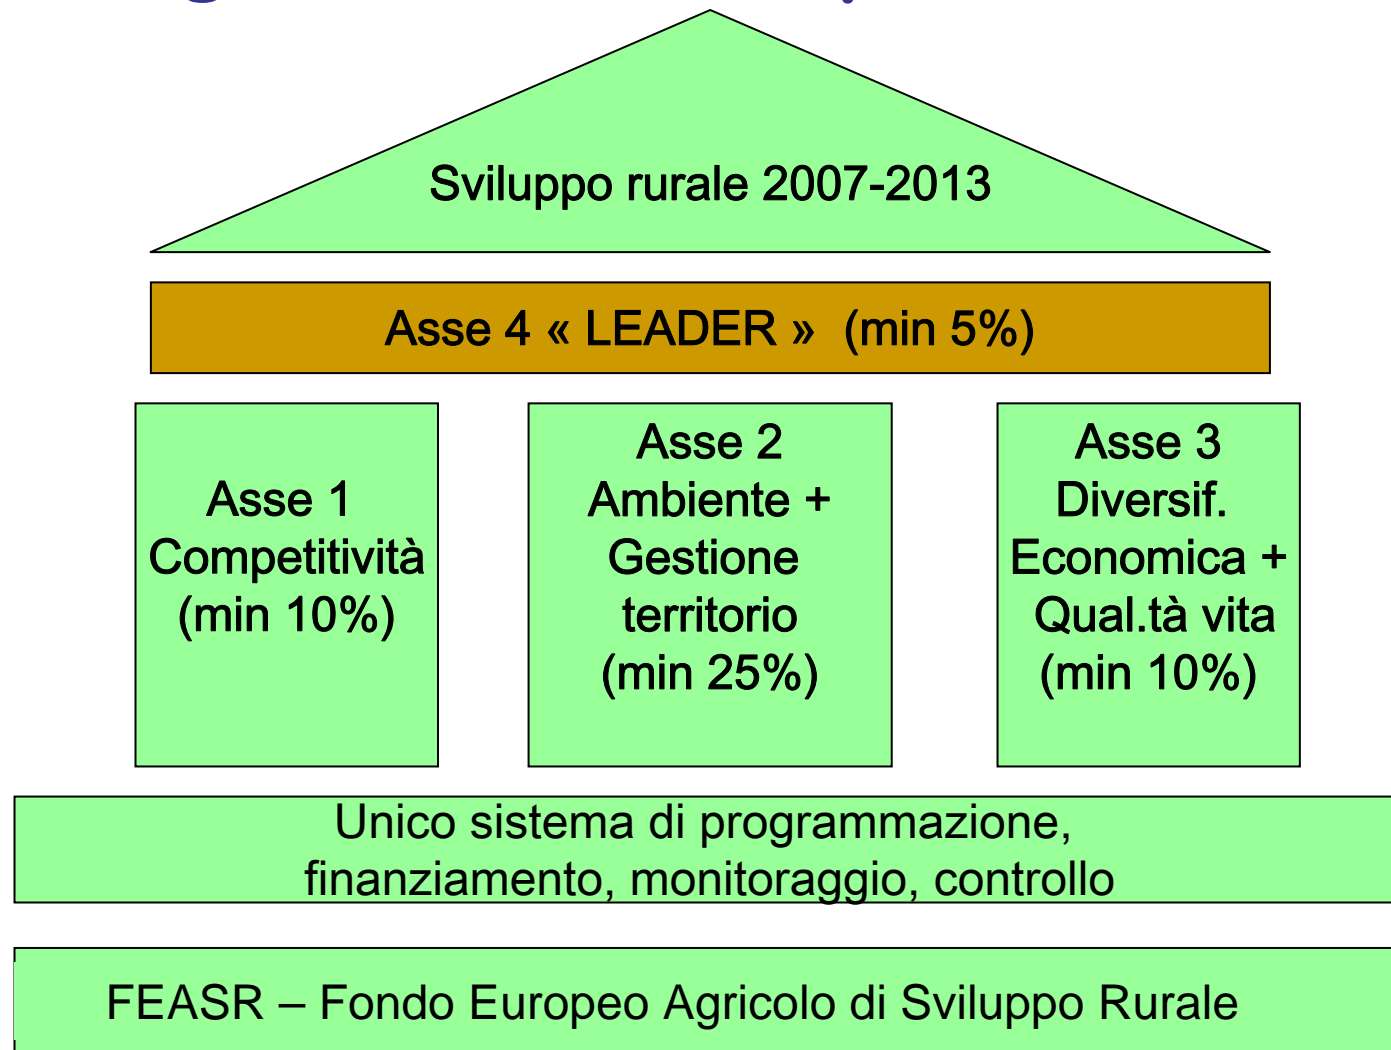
Sviluppo rurale 2007-2013

Asse 4 « LEADER » (min 5%)

Asse 1
Competitività
(min 10%)

Asse 2
Ambiente +
Gestione
territorio
(min 25%)

Asse 3
Diversif.
Economica +
Qual.tà vita
(min 10%)

Unico sistema di programmazione, finanziamento, monitoraggio, controllo

FEASR – Fondo Europeo Agricolo di Sviluppo Rurale